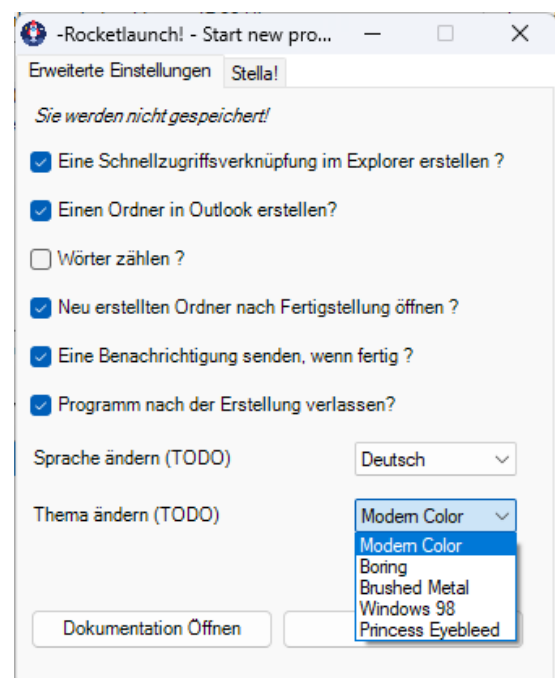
-Rocketlaunch! - Start new pro...

Erweiterte Einstellungen | Stella!

Sie werden nicht gespeichert!

Eine Schnellzugriffsverknüpfung im Explorer erstellen ?

Einen Ordner in Outlook erstellen?

Wörter zählen ?

Neu erstellten Ordner nach Fertigstellung öffnen ?

Eine Benachrichtigung senden, wenn fertig ?

Programm nach der Erstellung verlassen?

Sprache ändern (TODO) Deutsch

Thema ändern (TODO) Modern Color

Modern Color
Boring
Brushed Metal
Windows 98
Princess Eyebleed

Dokumentation Öffnen